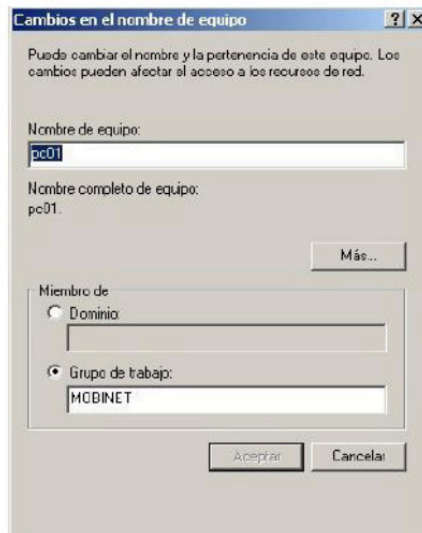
Cambios en el nombre de equipo ? X

Puede cambiar el nombre y la pertenencia de este equipo. Los cambios pueden afectar el acceso a los recursos de red.

Nombre de equipo:
pc01

Nombre completo de equipo:
pc01.

Más...

Miembro de
Dominio:

Grupo de trabajo:
MOBINET

Aceptar
Cancelar